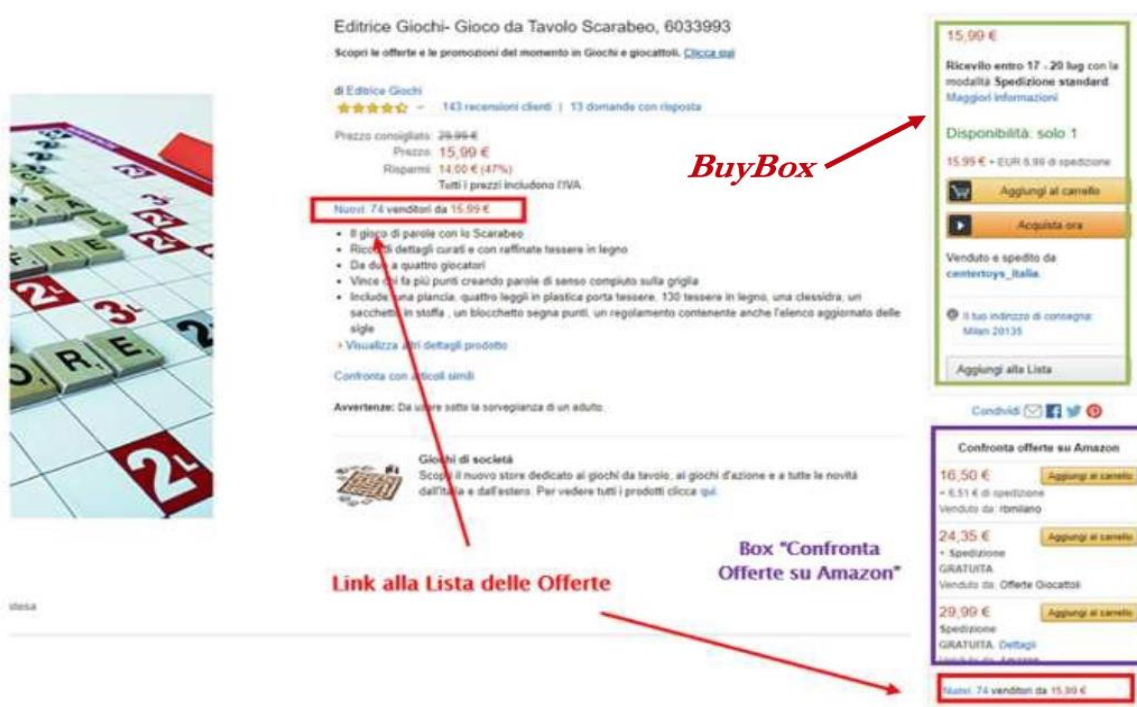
Editrice Giochi- Gioco da Tavolo Scarabeo, 6033993

Scopri le offerte e le promozioni del momento in Giochi e giocattoli. Clicca qui

di Editrice Giochi
143 recensioni clienti | 13 domande con risposta

Prezzo consigliato: 29,99 €
Prezzo: 15,99 €
Risparmi: 14,00 € (47%)
Tutti i prezzi includono l'IVA.

Nuovi: 74 venditori da 15,99 €

- Il gioco di parole con lo Scarabeo
- Ricchi di dettagli curati e con raffinate tessere in legno
- Da due a quattro giocatori
- Vince chi fa più punti creando parole di senso compiuto sulla griglia
- Include una plancia, quattro leggii in plastica porta tessere, 130 tessere in legno, una clessidra, un sacchetto in stoffa , un blocchetto segna punti, un regolamento contenente anche l'elenco aggiornato delle sigle

› Visualizza altri dettagli prodotto

Confronta con articoli simili

Avvertenze: Da usare sotto la sorveglianza di un adulto.

Giochi di società
Scopri il nuovo store dedicato ai giochi da tavolo, ai giochi d'azione e a tutte le novità dall'Italia e dall'estero. Per vedere tutti i prodotti clicca qui.

stesa

BuyBox

Link alla Lista delle Offerte

Box "Confronta Offerte su Amazon"

15,99 €
Ricevilo entro 17 - 20 lug con la modalità Spedizione standard
Maggiori informazioni

Disponibilità: solo 1

15,99 € + EUR 5,99 di spedizione

Aggiungi al carrello

Acquista ora

Venduto e spedito da centertoys_italia.

Il tuo indirizzo di consegna: Milan 20135

Aggiungi alla Lista

Condividi

Confronta offerte su Amazon

16,50 € + 6,51 € di spedizione
Venduto da: rbmilano
Aggiungi al carrello

24,35 € + Spedizione GRATUITA
Venduto da: Offerte Giocattoli
Aggiungi al carrello

29,99 € Spedizione GRATUITA. Dettagli
Venduto da: Amazon
Aggiungi al carrello

Nuovi: 74 venditori da 15,99 €